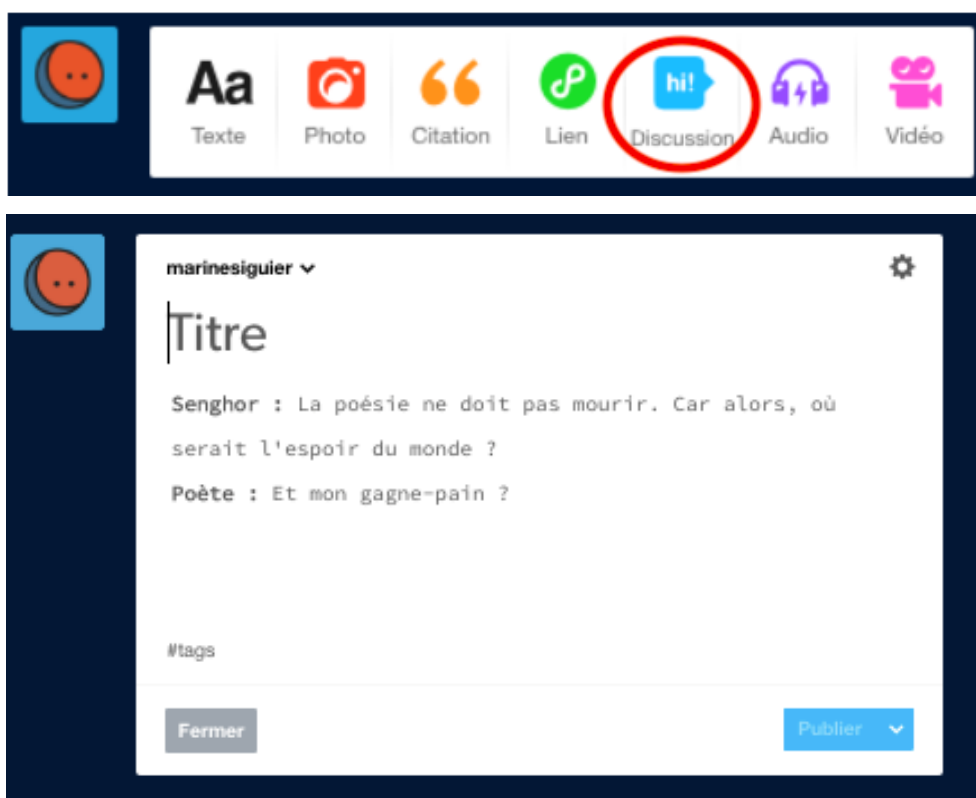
Aa
Texte

Photo

Citation

Lien

hi!
Discussion

Audio

Vidéo

marinesiguier

Titre

Senghor : La poésie ne doit pas mourir. Car alors, où serait l'espoir du monde ?

Poète : Et mon gagne-pain ?

#tags

Fermer

Publier